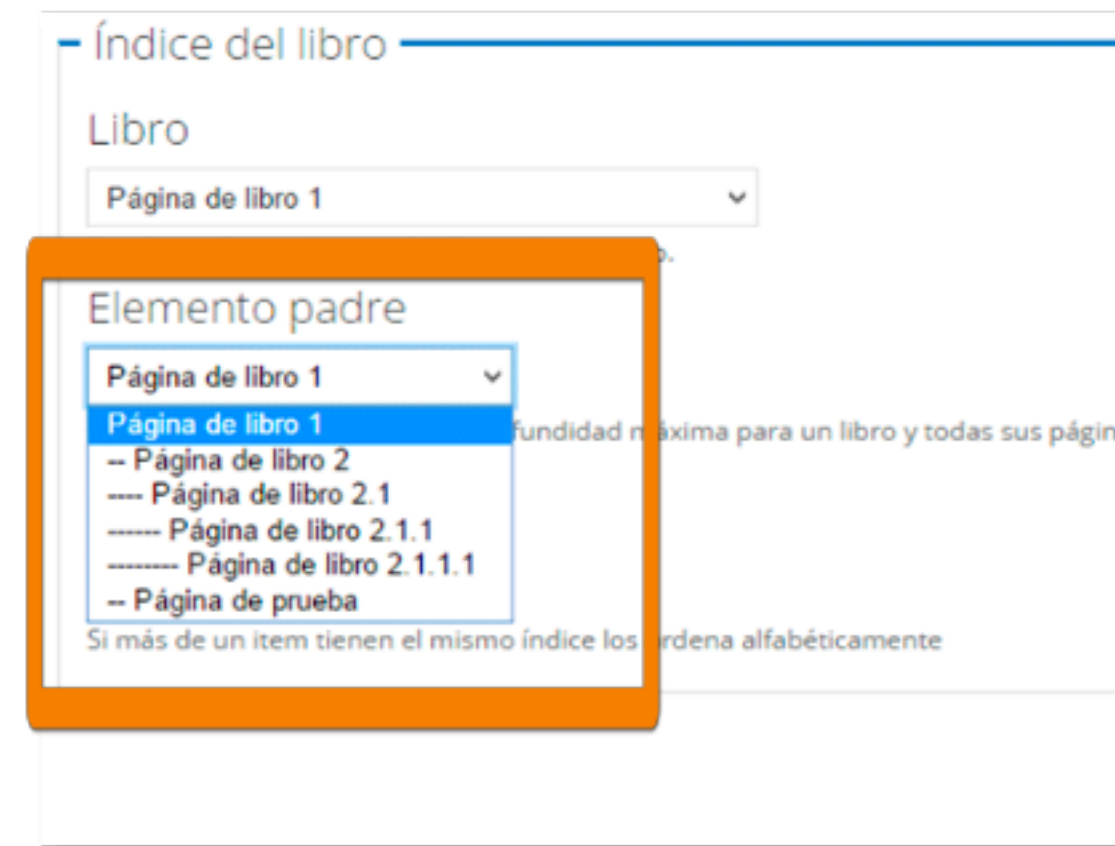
Índice del libro

Libro

Página de libro 1

o.

Elemento padre

Página de libro 1

Página de libro 1
-- Página de libro 2
---- Página de libro 2.1
------ Página de libro 2.1.1
-------- Página de libro 2.1.1.1
-- Página de prueba

fundidad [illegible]áxima para un libro y todas sus págin

Si más de un item tienen el mismo índice los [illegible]rdena alfabéticamente